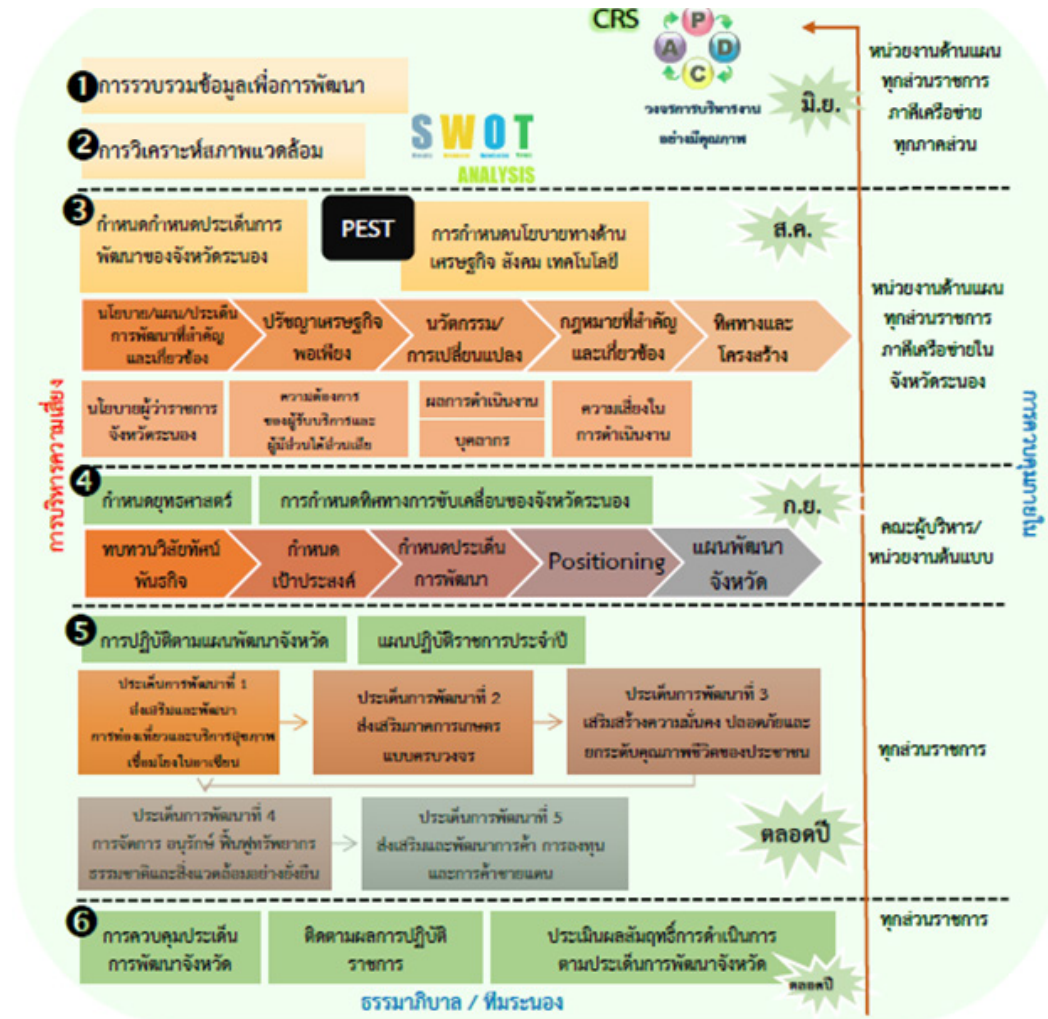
CRS

P A D C

วงจรการบริหารงานอย่างมีคุณภาพ

❶ การรวบรวมข้อมูลเพื่อการพัฒนา

❷ การวิเคราะห์สภาพแวดล้อม

SWOT ANALYSIS

มิ.ย.

หน่วยงานด้านแผน ทุกส่วนราชการ ภาคีเครือข่าย ทุกภาคส่วน

❸ กำหนดกำหนดประเด็นการพัฒนาของจังหวัดระนอง

PEST

การกำหนดนโยบายทางด้านเศรษฐกิจ สังคม เทคโนโลยี

ส.ค.

นโยบาย/แผน/ประเด็นการพัฒนาที่สำคัญและเกี่ยวข้อง

ปรัชญาเศรษฐกิจพอเพียง

นวัตกรรม/การเปลี่ยนแปลง

กฎหมายที่สำคัญและเกี่ยวข้อง

ทิศทางและโครงสร้าง

หน่วยงานด้านแผน ทุกส่วนราชการ ภาคีเครือข่ายในจังหวัดระนอง

นโยบายผู้ว่าราชการจังหวัดระนอง

ความต้องการของผู้รับบริการและผู้มีส่วนได้ส่วนเสีย

ผลการดำเนินงาน

บุคลากร

ความเสี่ยงในการดำเนินงาน

การบริหารความเสี่ยง

ทุนมนุษย์ระนอง

❹ กำหนดยุทธศาสตร์

การกำหนดทิศทางการขับเคลื่อนของจังหวัดระนอง

ก.ย.

คณะผู้บริหาร/หน่วยงานต้นแบบ

ทบทวนวิสัยทัศน์ พันธกิจ

กำหนดเป้าประสงค์

กำหนดประเด็นการพัฒนา

Positioning

แผนพัฒนาจังหวัด

❺ การปฏิบัติตามแผนพัฒนาจังหวัด

แผนปฏิบัติราชการประจำปี

ประเด็นการพัฒนาที่ 1 ส่งเสริมและพัฒนาการท่องเที่ยวและบริการสุขภาพเชื่อมโยงในอาเซียน

ประเด็นการพัฒนาที่ 2 ส่งเสริมภาคการเกษตรแบบครบวงจร

ประเด็นการพัฒนาที่ 3 เสริมสร้างความมั่นคง ปลอดภัยและยกระดับคุณภาพชีวิตของประชาชน

ทุกส่วนราชการ

ประเด็นการพัฒนาที่ 4 การจัดการ อนุรักษ์ ฟื้นฟูทรัพยากรธรรมชาติและสิ่งแวดล้อมอย่างยั่งยืน

ประเด็นการพัฒนาที่ 5 ส่งเสริมและพัฒนาการค้า การลงทุนและการค้าชายแดน

ตลอดปี

❻ การควบคุมประเด็นการพัฒนาจังหวัด

ติดตามผลการปฏิบัติราชการ

ประเมินผลสัมฤทธิ์การดำเนินการตามประเด็นการพัฒนาจังหวัด

ตลอดปี

ทุกส่วนราชการ

ธรรมาภิบาล / ทีมระนอง